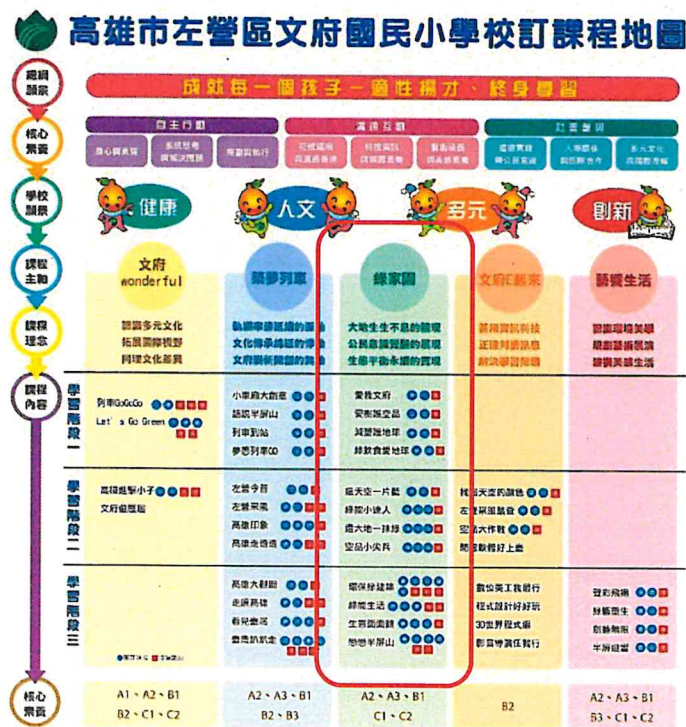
高雄市左營區文府國民小學校訂課程地圖

總綱願景

成就每一個孩子－適性揚才、終身學習

核心素養

自主行動

身心與素質

系統思考與解決問題

規劃與執行

溝通互動

符號運用與溝通表達

科技資訊與媒體素養

藝術涵養與美感素養

社會參與

道德實踐與公民意識

人際關係與團隊合作

多元文化與國際理解

學校願景

健康

人文

多元

創新

課程主軸

文府 wonderful

築夢列車

綠家園

文府E起來

藝饗生活

課程理念

認識多元文化
拓展國際視野
同理文化差異

軌道串連城鄉的脈動
航空傳承城區的傳統
文府翻新與創新的躍動

大地生生不息的循環
公民自我覺醒的展現
生態平衡永續的實踐

善用資訊科技
正確判斷訊息
解決學習問題

認識環境美學
體驗藝術展演
建構美感生活

課程內容

學習階段一

列車GoGoGo
Let's Go Green

小車廂大創意
話說半屏山
列車到站
夢想列車GO

愛我文府
愛物惜物空品
減塑護地球
綠色食農地球

學習階段二

高雄捷運小子
文府遊園趣

左營今昔
左營采風
高雄印象
高雄走透透

藍天空一片藍
綠能小達人
節水大地一抹綠
空品小尖兵

我的天空的顏色
五來嬉科學
空品大作戰
閱讀數位好上手

學習階段三

高雄大劇院
走讀高雄
看見臺灣
臺灣鐵道史

環保綠建築
綠能生活
生態園區
戀戀半屏山

數位英工我最行
程式設計好好玩
3D世界我來創
影音導演任我行

發現飛機
抽象藝生
創藝無限
半屏遊蹤

核心素養

A1、A2、B1
B2、C1、C2

A2、A3、B1
B2、B3

A2、A3、B1
C1、C2

B2

A2、A3、B1
B3、C1、C2